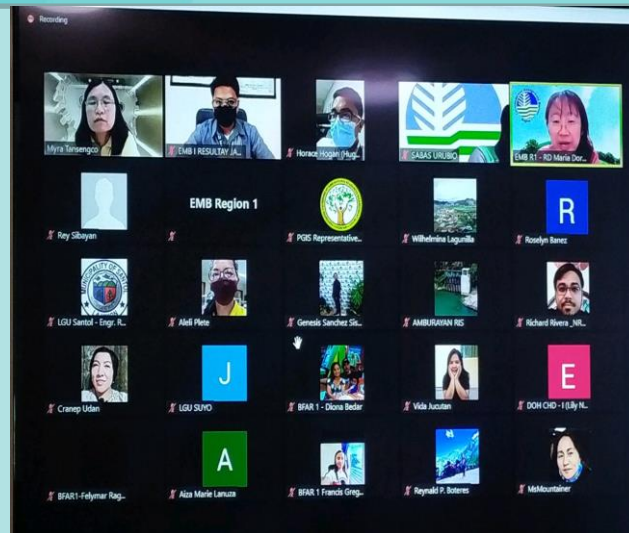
Recording

Myra Tansengco

EMB I RESULTAY JA...

Horace Hogan (Hug...

SABAS URUBIO

EMB R1 - RD Maria Dor...

Rey Sibayan

EMB Region 1

PGIS Representative...

Wilhelmina Lagunilla

R

Roselyn Banez

LGU Santol - Engr. R...

Aleli Plete

Genesis Sanchez Sis...

AMBURAYAN RIS

Richard Rivera _NR...

Cranep Udan

J

LGU SUYO

BFAR 1 - Diona Bedar

Vida Jucutan

E

DOH CHD - I (Lily N...

BFAR1-Felymar Rag...

A

Aiza Marie Lanuza

BFAR 1 Francis Greg...

Reynald P. Boteres

MsMountainer